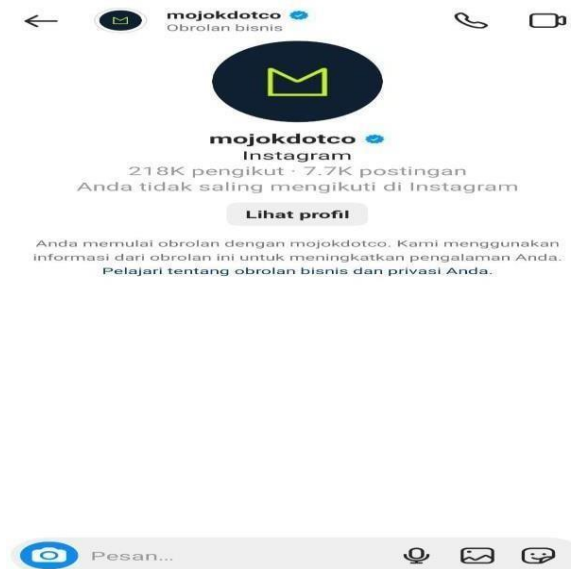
mojokdotco
Obrolan bisnis

mojokdotco
Instagram
218K pengikut · 7.7K postingan
Anda tidak saling mengikuti di Instagram

Lihat profil

Anda memulai obrolan dengan mojokdotco. Kami menggunakan informasi dari obrolan ini untuk meningkatkan pengalaman Anda. Pelajari tentang obrolan bisnis dan privasi Anda.

Pesan...